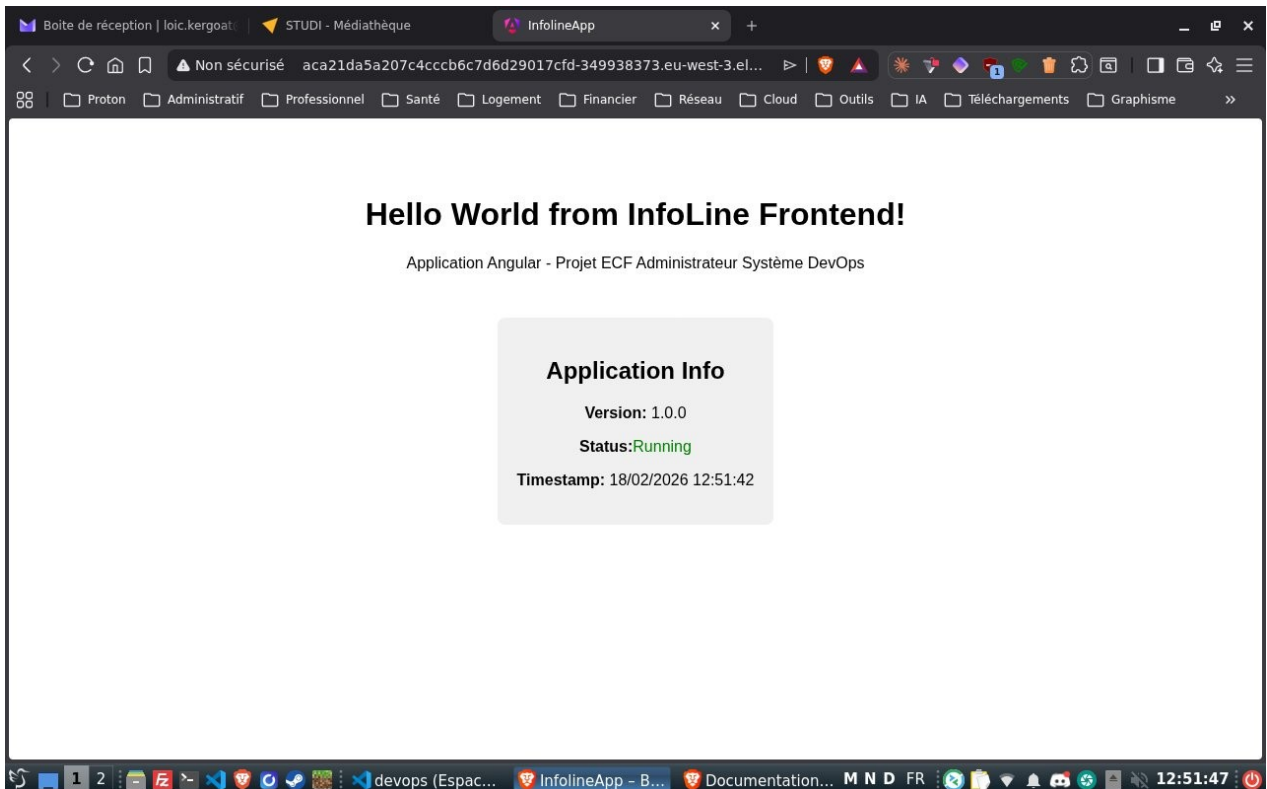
Boite de réception | loic.kergoat
STUDI - Médiathèque
InfolineApp
×
+

Non sécurisé aca21da5a207c4cccb6c7d6d29017cfd-349938373.eu-west-3.el...

Proton
Administratif
Professionnel
Santé
Logement
Financier
Réseau
Cloud
Outils
IA
Téléchargements
Graphisme
»

Hello World from InfoLine Frontend!

Application Angular - Projet ECF Administrateur Système DevOps

Application Info

**Version:** 1.0.0

**Status:**Running

**Timestamp:** 18/02/2026 12:51:42

1 2
devops (Espac...
InfolineApp – B...
Documentation...
M N D FR
12:51:47